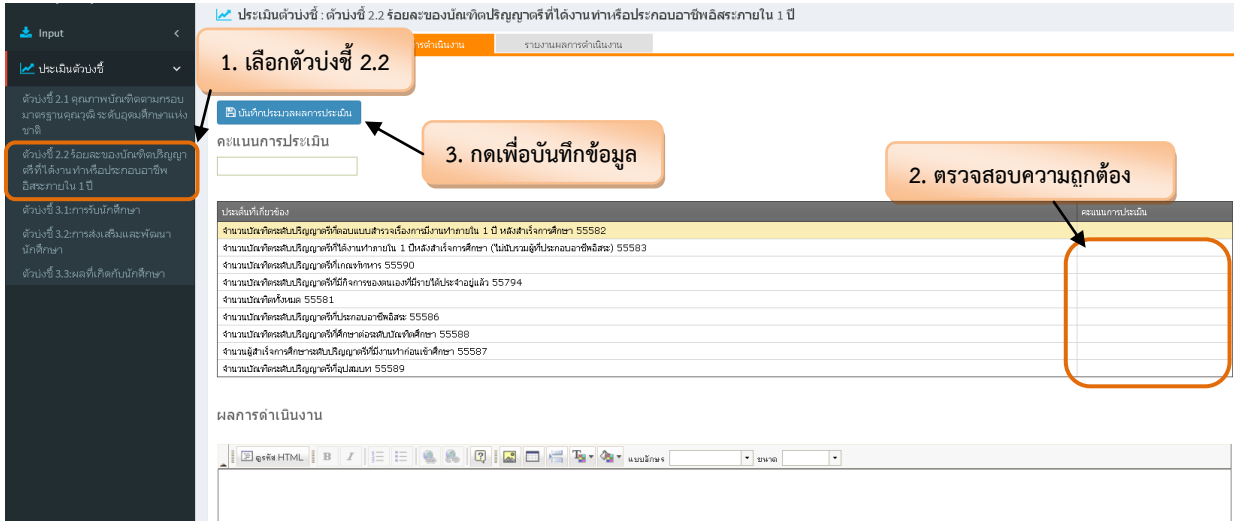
Input

ประเมินตัวบ่งชี้

ตัวบ่งชี้ 2.1 คุณภาพบัณฑิตตามกรอบมาตรฐานคุณวุฒิ ระดับอุดมศึกษาแห่งชาติ

ตัวบ่งชี้ 2.2 ร้อยละของบัณฑิตปริญญาตรีที่ได้งานทำหรือประกอบอาชีพอิสระภายใน 1 ปี

ตัวบ่งชี้ 3.1:การรับนักศึกษา

ตัวบ่งชี้ 3.2:การส่งเสริมและพัฒนานักศึกษา

ตัวบ่งชี้ 3.3:ผลที่เกิดกับนักศึกษา

ประเมินตัวบ่งชี้ : ตัวบ่งชี้ 2.2 ร้อยละของบัณฑิตปริญญาตรีที่ได้งานทำหรือประกอบอาชีพอิสระภายใน 1 ปี

1. เลือกตัวบ่งชี้ 2.2

การดำเนินงาน

รายงานผลการดำเนินงาน

บันทึกประมวลผลการประเมิน

3. กดเพื่อบันทึกข้อมูล

คะแนนการประเมิน

2. ตรวจสอบความถูกต้อง

| ประเด็นที่เกี่ยวข้อง | คะแนนการประเมิน |
|---|---|
| จำนวนบัณฑิตระดับปริญญาตรีที่ตอบแบบสำรวจเรื่องการมีงานทำภายใน 1 ปี หลังสำเร็จการศึกษา 55582 | |
| จำนวนบัณฑิตระดับปริญญาตรีที่ได้งานทำภายใน 1 ปีหลังสำเร็จการศึกษา (ไม่นับรวมผู้ที่ประกอบอาชีพอิสระ) 55583 | |
| จำนวนบัณฑิตระดับปริญญาตรีที่เกณฑ์ทหาร 55590 | |
| จำนวนบัณฑิตระดับปริญญาตรีที่มีกิจการของตนเองที่มีรายได้ประจำอยู่แล้ว 55794 | |
| จำนวนบัณฑิตทั้งหมด 55581 | |
| จำนวนบัณฑิตระดับปริญญาตรีที่ประกอบอาชีพอิสระ 55586 | |
| จำนวนบัณฑิตระดับปริญญาตรีที่ศึกษาต่อระดับบัณฑิตศึกษา 55588 | |
| จำนวนผู้สำเร็จการศึกษาระดับปริญญาตรีที่มีงานทำก่อนเข้าศึกษา 55587 | |
| จำนวนบัณฑิตระดับปริญญาตรีที่อุปสมบท 55589 | |

ผลการดำเนินงาน

ดูรหัส HTML B I แบบอักษร ขนาด